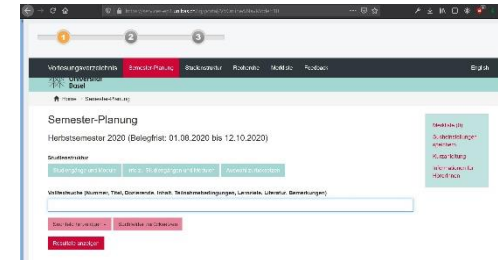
1 2 3

Vorlesungsverzeichnis Semester-Planung Studienstruktur Räume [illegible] Moodle Feedback English

Universität Basel

Home > Semester-Planung

Semester-Planung

Herbstsemester 2020 (Belegfrist: 01.08.2020 bis 12.10.2020)

Studienstruktur

Studiengang auswählen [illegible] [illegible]

Volltextsuche (Nummer, Titel, Dozierende, Inhalt, Teilnahmebedingungen, Lernziele, Literatur, Bemerkungen)

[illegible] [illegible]

Resultate anzeigen

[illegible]
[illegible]
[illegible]
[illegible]